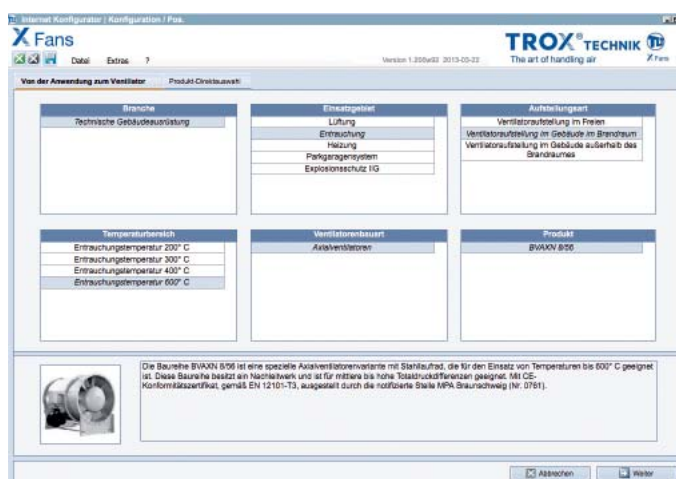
Internet Konfigurator | Konfiguration / Pos.

X Fans

Datei Extras ?

Version 1.208a92 2013-03-22

TROX® TECHNIK

The art of handling air

X Fans

Von der Anwendung zum Ventilator

Produkt-Direktauswahl

Branche

Technische Gebäudeausrüstung

Einsatzgebiet

Lüftung

Entrauchung

Heizung

Parkgaragensystem

Explosionsschutz I/G

Aufstellungsart

Ventilatoraufstellung im Freien

Ventilatoraufstellung im Gebäude im Brandraum

Ventilatoraufstellung im Gebäude außerhalb des Brandraumes

Temperaturbereich

Entrauchungstemperatur 200° C

Entrauchungstemperatur 300° C

Entrauchungstemperatur 400° C

Entrauchungstemperatur 600° C

Ventilatorenbauart

Axialventilatoren

Produkt

BVAXN 8/56

Die Baureihe BVAXN 8/56 ist eine spezielle Axialventilatorenvariante mit Stahllaufrad, die für den Einsatz von Temperaturen bis 600° C geeignet ist. Diese Baureihe besitzt ein Nachleitwerk und ist für mittlere bis hohe Totaldruckdifferenzen geeignet. Mit CE-Konformitätszertifikat, gemäß EN 12101-T3, ausgestellt durch die notifizierte Stelle MPA Braunschweig (Nr. 0761).

Abbrechen

Weiter